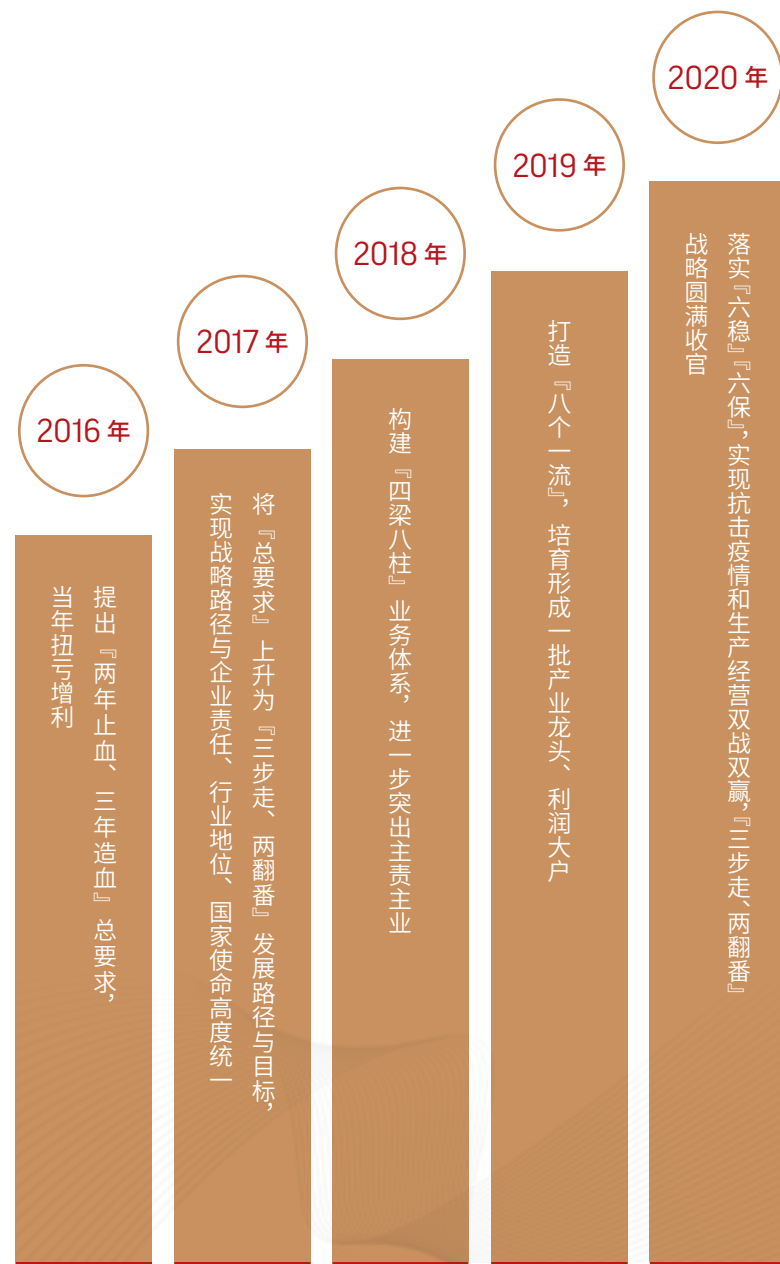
2016 年

提出『两年止血、三年造血』总要求，当年扭亏增利

2017 年

将『总要求』上升为『三步走、两翻番』发展路径与目标，实现战略路径与企业责任、行业地位、国家使命高度统一

2018 年

构建『四梁八柱』业务体系，进一步突出主责主业

2019 年

打造『八个一流』，培育形成一批产业龙头、利润大户

2020 年

落实『六稳』『六保』，实现抗击疫情和生产经营双战双赢，『三步走、两翻番』战略圆满收官